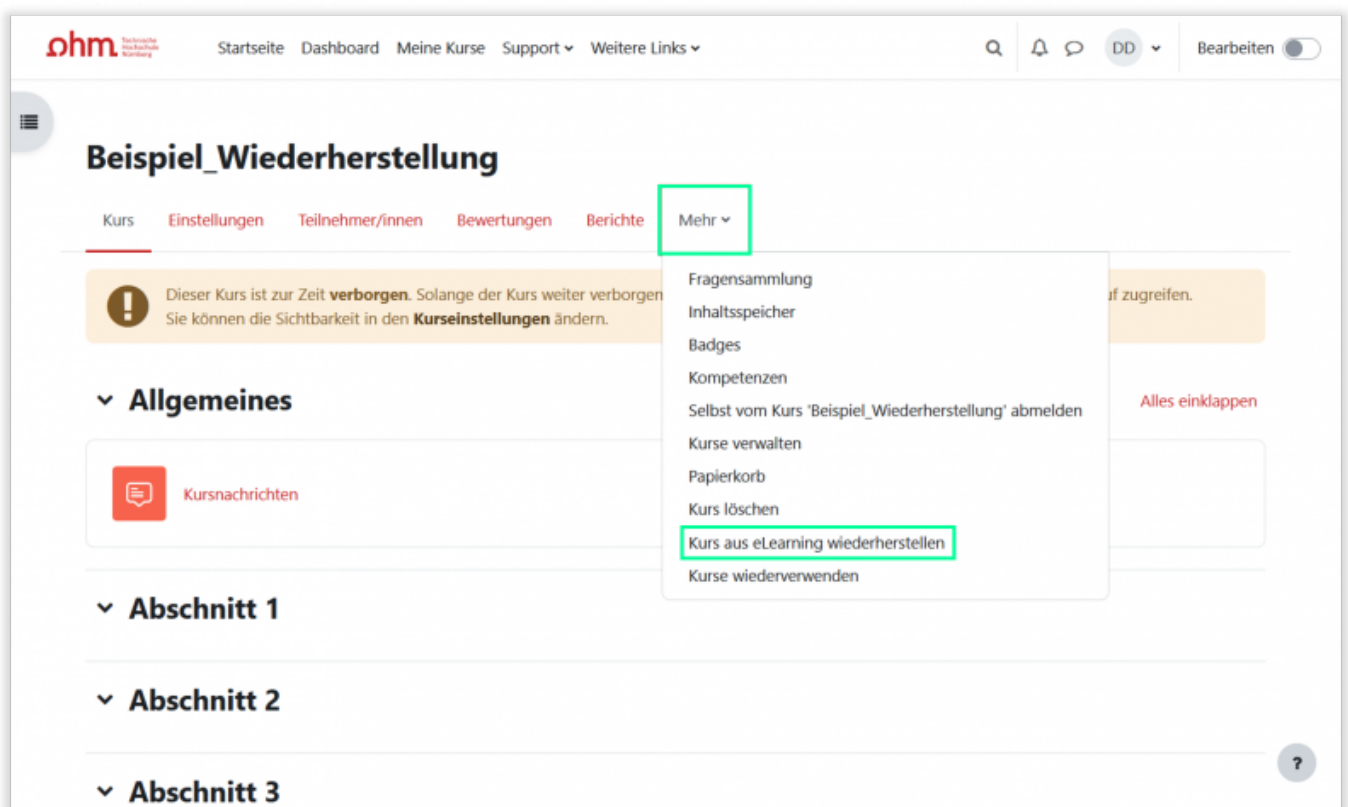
ohm Technische Hochschule Nürnberg

Startseite Dashboard Meine Kurse Support Weitere Links

DD

Bearbeiten

Beispiel_Wiederherstellung

Kurs Einstellungen Teilnehmer/innen Bewertungen Berichte Mehr

Dieser Kurs ist zur Zeit **verborgen**. Solange der Kurs weiter verborgen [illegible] uf zugreifen.
Sie können die Sichtbarkeit in den **Kurseinstellungen** ändern.

Fragensammlung
Inhaltsspeicher
Badges
Kompetenzen
Selbst vom Kurs 'Beispiel_Wiederherstellung' abmelden
Kurse verwalten
Papierkorb
Kurs löschen
Kurs aus eLearning wiederherstellen
Kurse wiederverwenden

Allgemeines

Alles einklappen

Kursnachrichten

Abschnitt 1

Abschnitt 2

Abschnitt 3

?